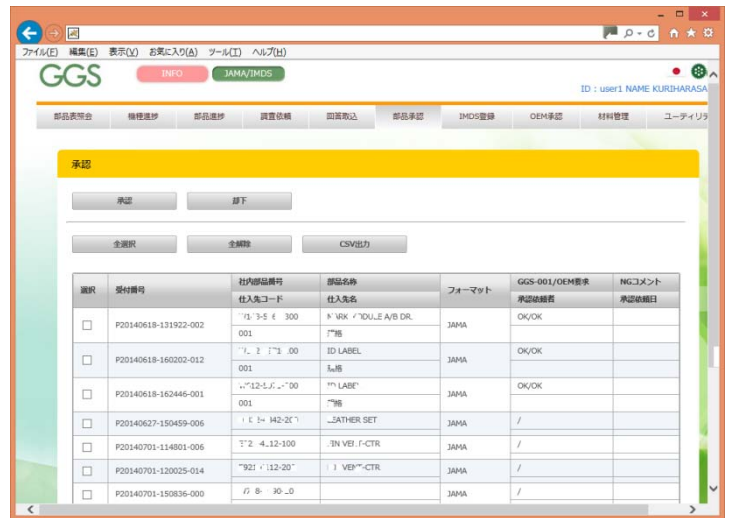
ファイル(F) 編集(E) 表示(V) お気に入り(A) ツール(T) ヘルプ(H)

GGS INFO JAMA/IMDS

ID : user1 NAME KURIHARASA

部品表照会 機種進捗 部品進捗 調査依頼 回答取込 部品承認 IMDS登録 OEM承認 材料管理 ユーティリテ

承認

承認 却下

全選択 全解除 CSV出力

| 選択 | 受付番号 | 社内部品番号 / 仕入先コード | 部品名称 / 仕入先名 | フォーマット | GGS-001/OEM要求 / 承認依頼者 | NGコメント / 承認依頼日 |
|---|---|---|---|---|---|---|
| ☐ | P20140618-131922-002 | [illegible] 300 / 001 | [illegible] A/B DR. / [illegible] | JAMA | OK/OK | |
| ☐ | P20140618-160202-012 | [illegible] 00 / 001 | ID LABEL / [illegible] | JAMA | OK/OK | |
| ☐ | P20140618-162446-001 | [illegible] 00 / 001 | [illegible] / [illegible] | JAMA | OK/OK | |
| ☐ | P20140627-150459-006 | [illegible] | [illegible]ATHER SET | JAMA | / | |
| ☐ | P20140701-114801-006 | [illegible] 12-100 | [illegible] VEL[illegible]-CTR | JAMA | / | |
| ☐ | P20140701-120025-014 | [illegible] | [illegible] VE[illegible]-CTR | JAMA | / | |
| ☐ | P20140701-150836-000 | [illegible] | | JAMA | / | |